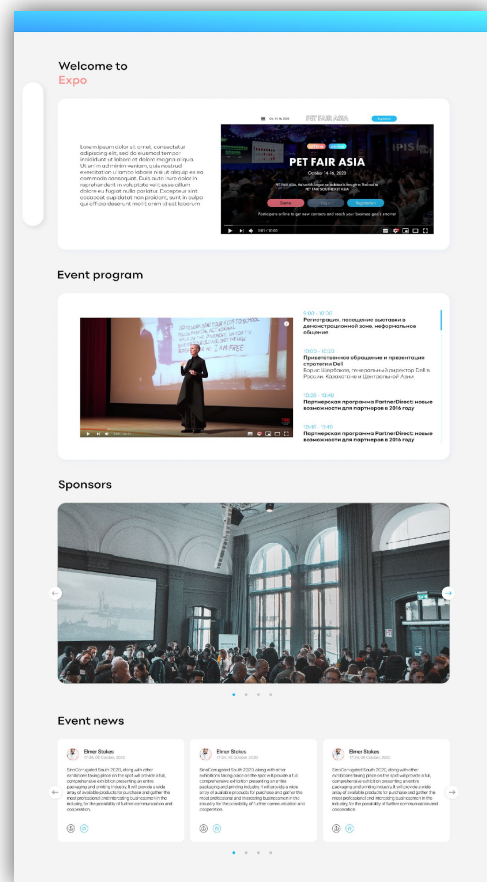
Welcome to
Expo

Lorem ipsum dolor sit amet, consectetur adipiscing elit, sed do eiusmod tempor incididunt ut labore et dolore magna aliqua. Ut enim ad minim veniam, quis nostrud exercitation ullamco laboris nisi ut aliquip ex ea commodo consequat. Duis aute irure dolor in reprehenderit in voluptate velit esse cillum dolore eu fugiat nulla pariatur. Excepteur sint occaecat cupidatat non proident, sunt in culpa qui officia deserunt mollit anim id est laborum

PET FAIR ASIA
October 14-16, 2020

Event program

9:00 - 10:00
Регистрация, посещение выставки в демонстрационной зоне, неформальное общение

10:00 - 10:10
Приветственное обращение и презентация стратегии Dell
Борис Шерботов, генеральный директор Dell в России, Казахстане и Центральной Азии

10:10 - 10:40
Партнерская программа PartnerDirect: новые возможности для партнеров в 2016 году

10:40 - 11:10
Партнерская программа PartnerDirect: новые возможности для партнеров в 2016 году

Sponsors

Event news

Elmer Stokes

Elmer Stokes

Elmer Stokes